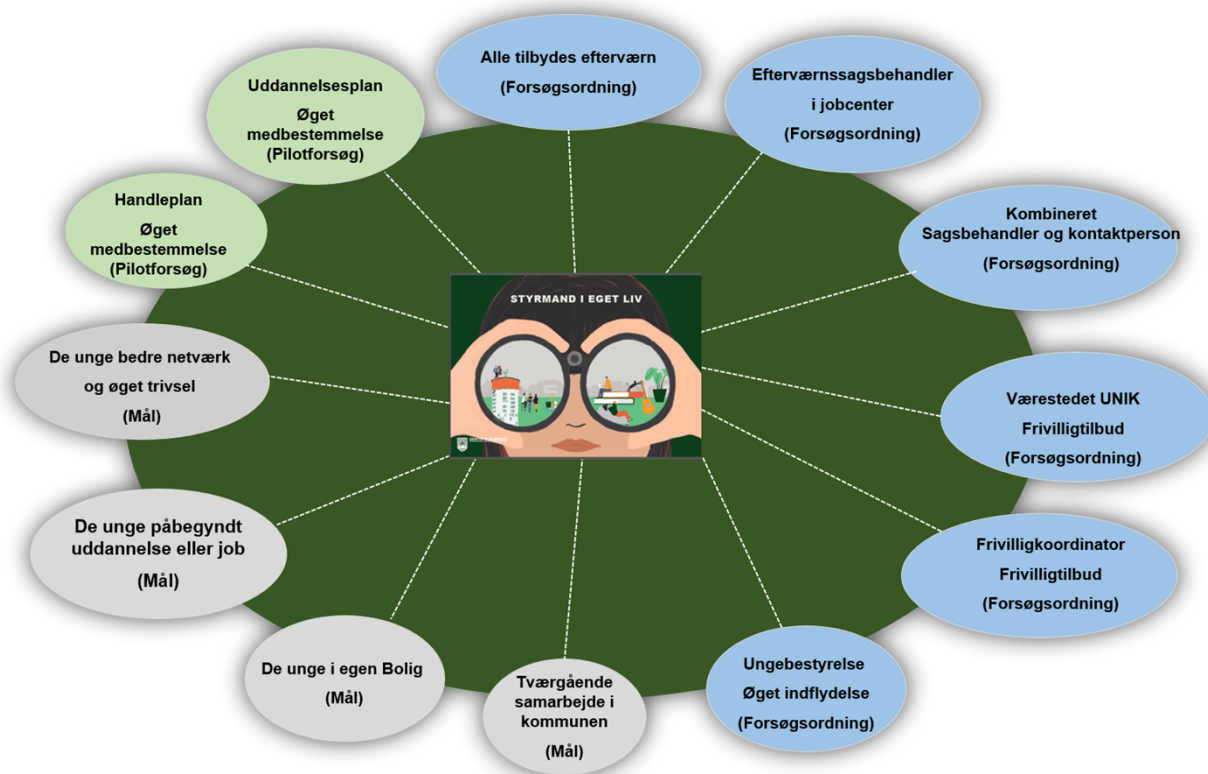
STYRMAND I EGET LIV

Alle tilbydes efterværn
(Forsøgsordning)

Efterværnssagsbehandler i jobcenter
(Forsøgsordning)

Kombineret Sagsbehandler og kontaktperson
(Forsøgsordning)

Værestedet UNIK
Frivilligtilbud
(Forsøgsordning)

Frivilligkoordinator
Frivilligtilbud
(Forsøgsordning)

Ungebestyrelse
Øget indflydelse
(Forsøgsordning)

Tværgående samarbejde i kommunen
(Mål)

De unge i egen Bolig
(Mål)

De unge påbegyndt uddannelse eller job
(Mål)

De unge bedre netværk og øget trivsel
(Mål)

Handleplan
Øget medbestemmelse
(Pilotforsøg)

Uddannelsesplan
Øget medbestemmelse
(Pilotforsøg)